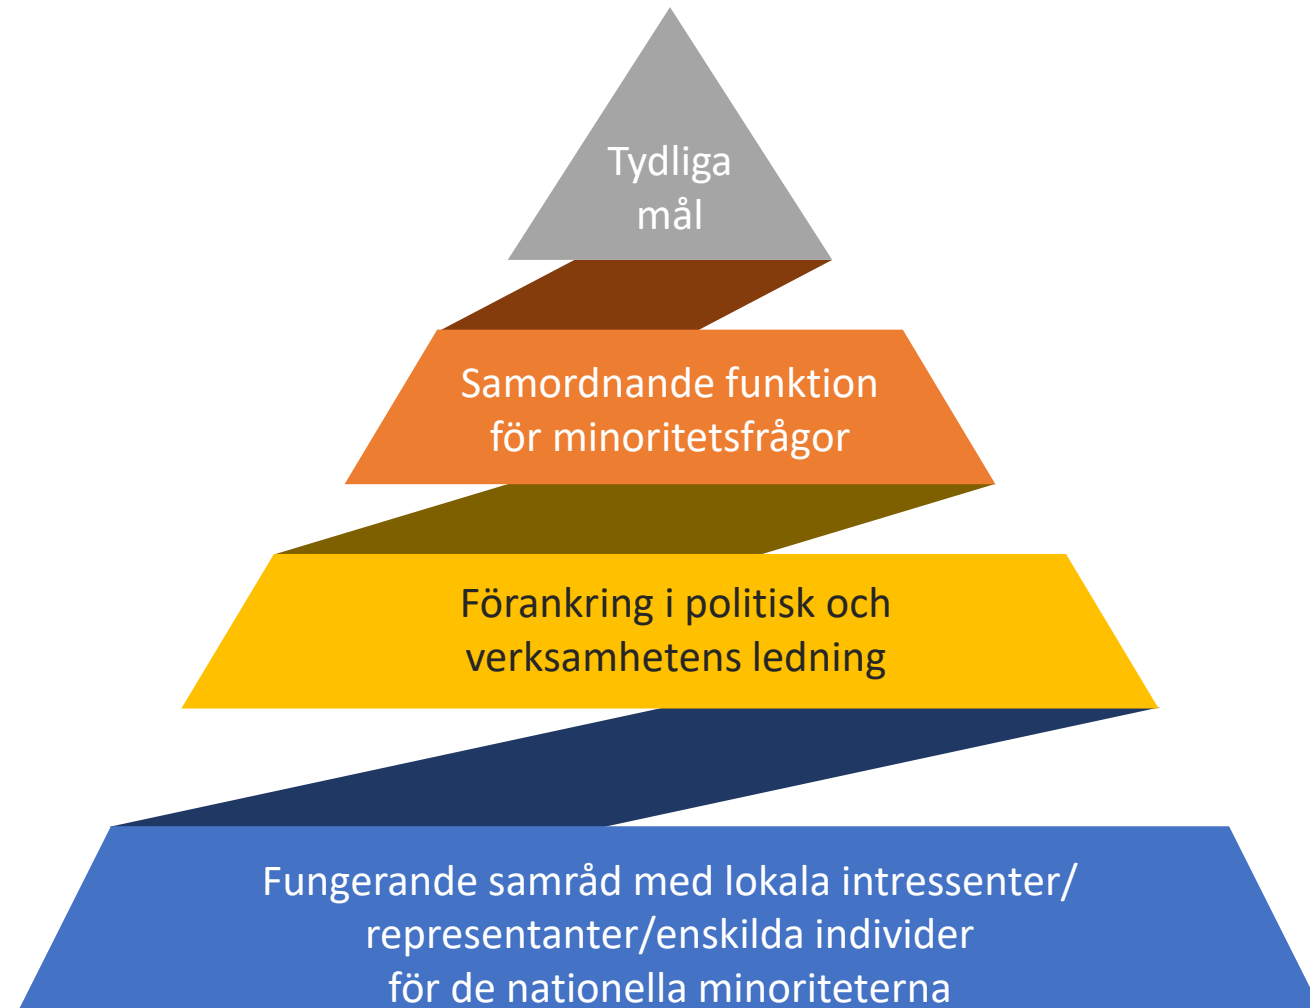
Tydliga mål

Samordnande funktion för minoritetsfrågor

Förankring i politisk och verksamhetens ledning

Fungerande samråd med lokala intressenter/ representanter/enskilda individer för de nationella minoriteterna